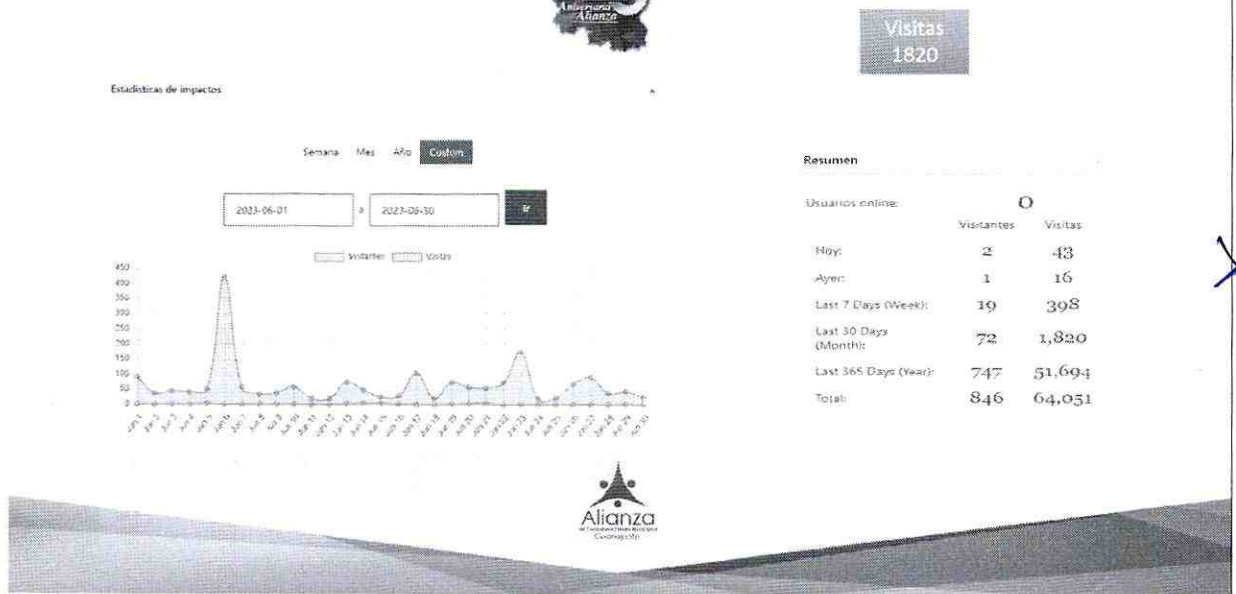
Aniversario Alianza

Visitas
1820

Estadísticas de impactos

Semana Mes Año Custom

2023-06-01 a 2023-06-30

Visitantes Visitas

450
400
350
300
250
200
150
100
50
0

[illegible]

Resumen

Usuarios online: 0

| | Visitantes | Visitas |
|---|---|---|
| Hoy: | 2 | 43 |
| Ayer: | 1 | 16 |
| Last 7 Days (Week): | 19 | 398 |
| Last 30 Days (Month): | 72 | 1,820 |
| Last 365 Days (Year): | 747 | 51,694 |
| Total: | 846 | 64,051 |

Alianza
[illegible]
Guanajuato